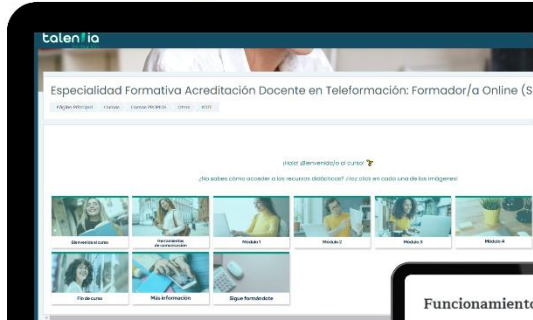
talentia

Especialidad Formativa Acreditación Docente en Teleformación: Formador/a Online (S

Página Principal | Cursos | Cursos PROPIOS | Otros | SSTE

¡Hola! ¡Bienvenido/a al curso!

¿No sabes cómo acceder a los recursos didácticos? ¡Haz clic en cada una de las imágenes!

Bienvenida al curso
Herramientas de comunicación
Módulo 1
Módulo 2
Módulo 3
Módulo 4
Fin de curso
Más información
Sigue formándote

Funcionamiento